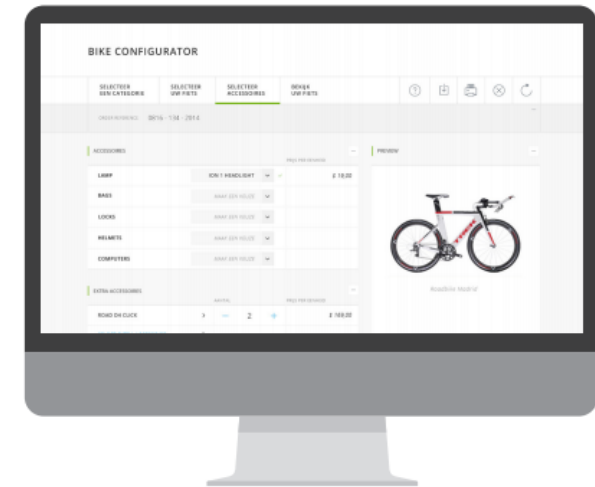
BIKE CONFIGURATOR

SELECTEER EEN CATEGORIE
SELECTEER UW FIETS
SELECTEER ACCESSOIRES
BEKIJK UW FIETS

ORDERNUMMER BK16 - 174 - 2814

ACCESSOIRES
PRIJS PER EENHEID

LAMP
ICN 1 HEADLIGHT
$ 10.00

BAGS
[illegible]

LOCKS
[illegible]

HELMETS
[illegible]

COMPUTERS
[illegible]

PREVIEW

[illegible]

EXTRA ACCESSOIRES
AANTAL
PRIJS PER EENHEID

ROAD 04 CLICK
2
$ 100.00